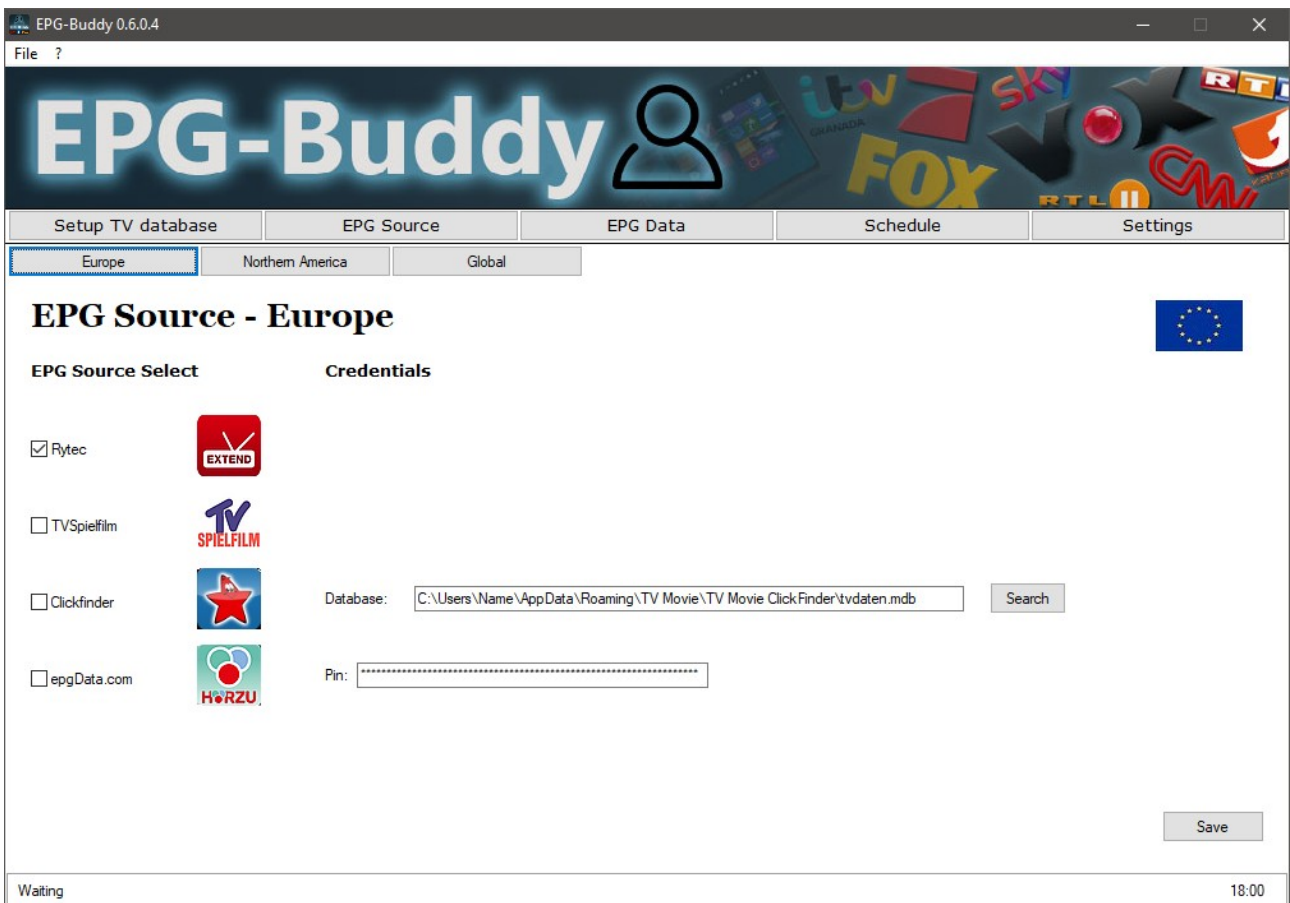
EPG-Buddy 0.6.0.4

File ?

EPG-Buddy

itv GRANADA FOX SKY VOX RTL RTL II CNN

Setup TV database | EPG Source | EPG Data | Schedule | Settings

Europe | Northern America | Global

EPG Source - Europe

EPG Source Select

Credentials

☑ Rytec

EXTEND

☐ TVSpielfilm

TV SPIELFILM

☐ Clickfinder

Database: C:\Users\Name\AppData\Roaming\TV Movie\TV Movie ClickFinder\tvdaten.mdb

Search

☐ epgData.com

HÖRZU

Pin: ******************************************************************

Save

Waiting

18:00